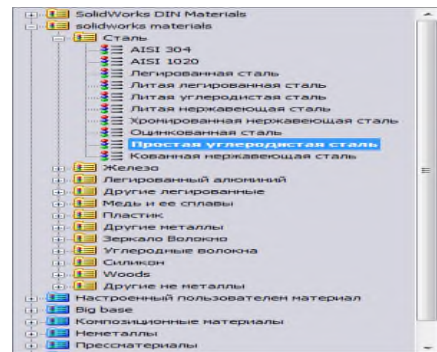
SolidWorks DIN Materials
solidworks materials
Сталь
AISI 304
AISI 1020
Легированная сталь
Литая легированная сталь
Литая углеродистая сталь
Литая нержавеющая сталь
Хромированная нержавеющая сталь
Оцинкованная сталь
Простая углеродистая сталь
Кованная нержавеющая сталь
Железо
Легированный алюминий
Другие легированные
Медь и ее сплавы
Пластик
Другие металлы
Зеркало Волокно
Углеродные волокна
Силикон
Woods
Другие не металлы
Настроенный пользователем материал
Big base
Композиционные материалы
Неметаллы
Прессматериалы